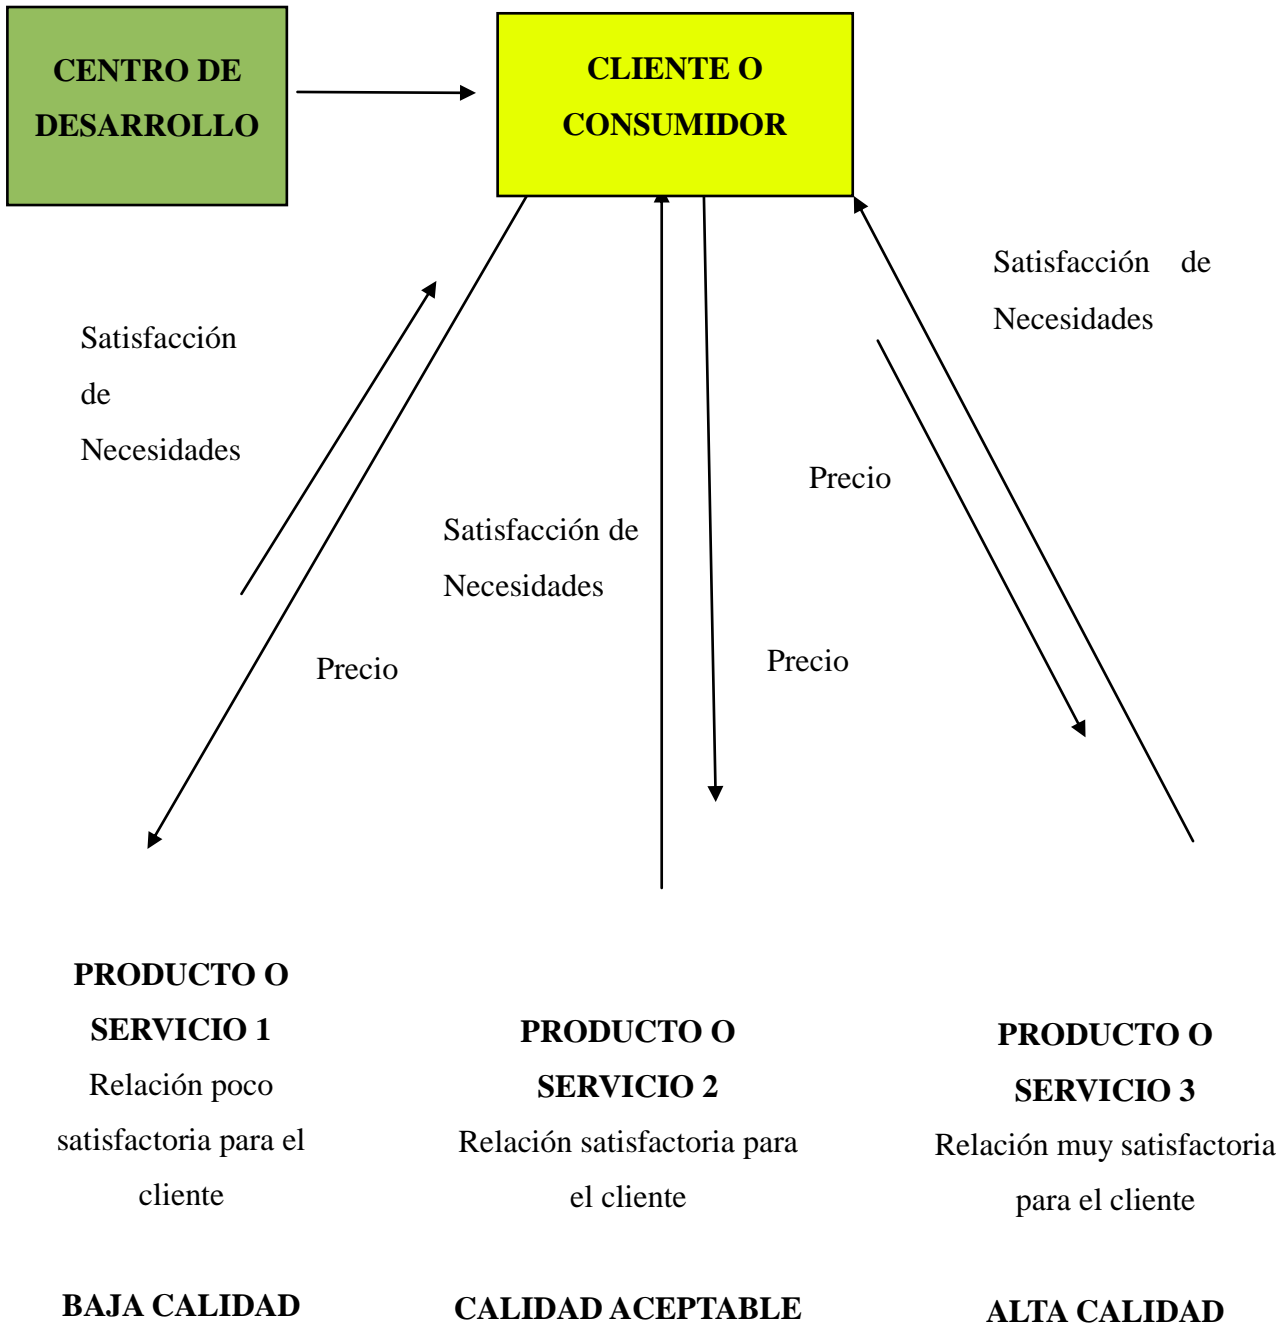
CENTRO DE DESARROLLO

CLIENTE O CONSUMIDOR

Satisfacción de Necesidades

Satisfacción de Necesidades

Precio

Satisfacción de Necesidades

Precio

Precio

PRODUCTO O SERVICIO 1
Relación poco satisfactoria para el cliente

PRODUCTO O SERVICIO 2
Relación satisfactoria para el cliente

PRODUCTO O SERVICIO 3
Relación muy satisfactoria para el cliente

BAJA CALIDAD

CALIDAD ACEPTABLE

ALTA CALIDAD